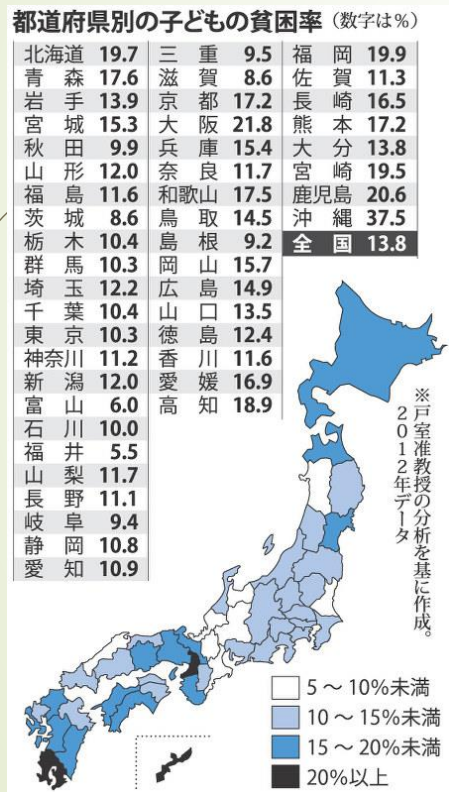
都道府県別の子どもの貧困率（数字は％）

| | | | | | |
|---|---|---|---|---|---|
| 北海道 | 19.7 | 三重 | 9.5 | 福岡 | 19.9 |
| 青森 | 17.6 | 滋賀 | 8.6 | 佐賀 | 11.3 |
| 岩手 | 13.9 | 京都 | 17.2 | 長崎 | 16.5 |
| 宮城 | 15.3 | 大阪 | 21.8 | 熊本 | 17.2 |
| 秋田 | 9.9 | 兵庫 | 15.4 | 大分 | 13.8 |
| 山形 | 12.0 | 奈良 | 11.7 | 宮崎 | 19.5 |
| 福島 | 11.6 | 和歌山 | 17.5 | 鹿児島 | 20.6 |
| 茨城 | 8.6 | 鳥取 | 14.5 | 沖縄 | 37.5 |
| 栃木 | 10.4 | 島根 | 9.2 | 全国 | 13.8 |
| 群馬 | 10.3 | 岡山 | 15.7 | | |
| 埼玉 | 12.2 | 広島 | 14.9 | | |
| 千葉 | 10.4 | 山口 | 13.5 | | |
| 東京 | 10.3 | 徳島 | 12.4 | | |
| 神奈川 | 11.2 | 香川 | 11.6 | | |
| 新潟 | 12.0 | 愛媛 | 16.9 | | |
| 富山 | 6.0 | 高知 | 18.9 | | |
| 石川 | 10.0 | | | | |
| 福井 | 5.5 | | | | |
| 山梨 | 11.7 | | | | |
| 長野 | 11.1 | | | | |
| 岐阜 | 9.4 | | | | |
| 静岡 | 10.8 | | | | |
| 愛知 | 10.9 | | | | |

※戸室准教授の分析を基に作成。2012年データ

5～10%未満
10～15%未満
15～20%未満
20%以上